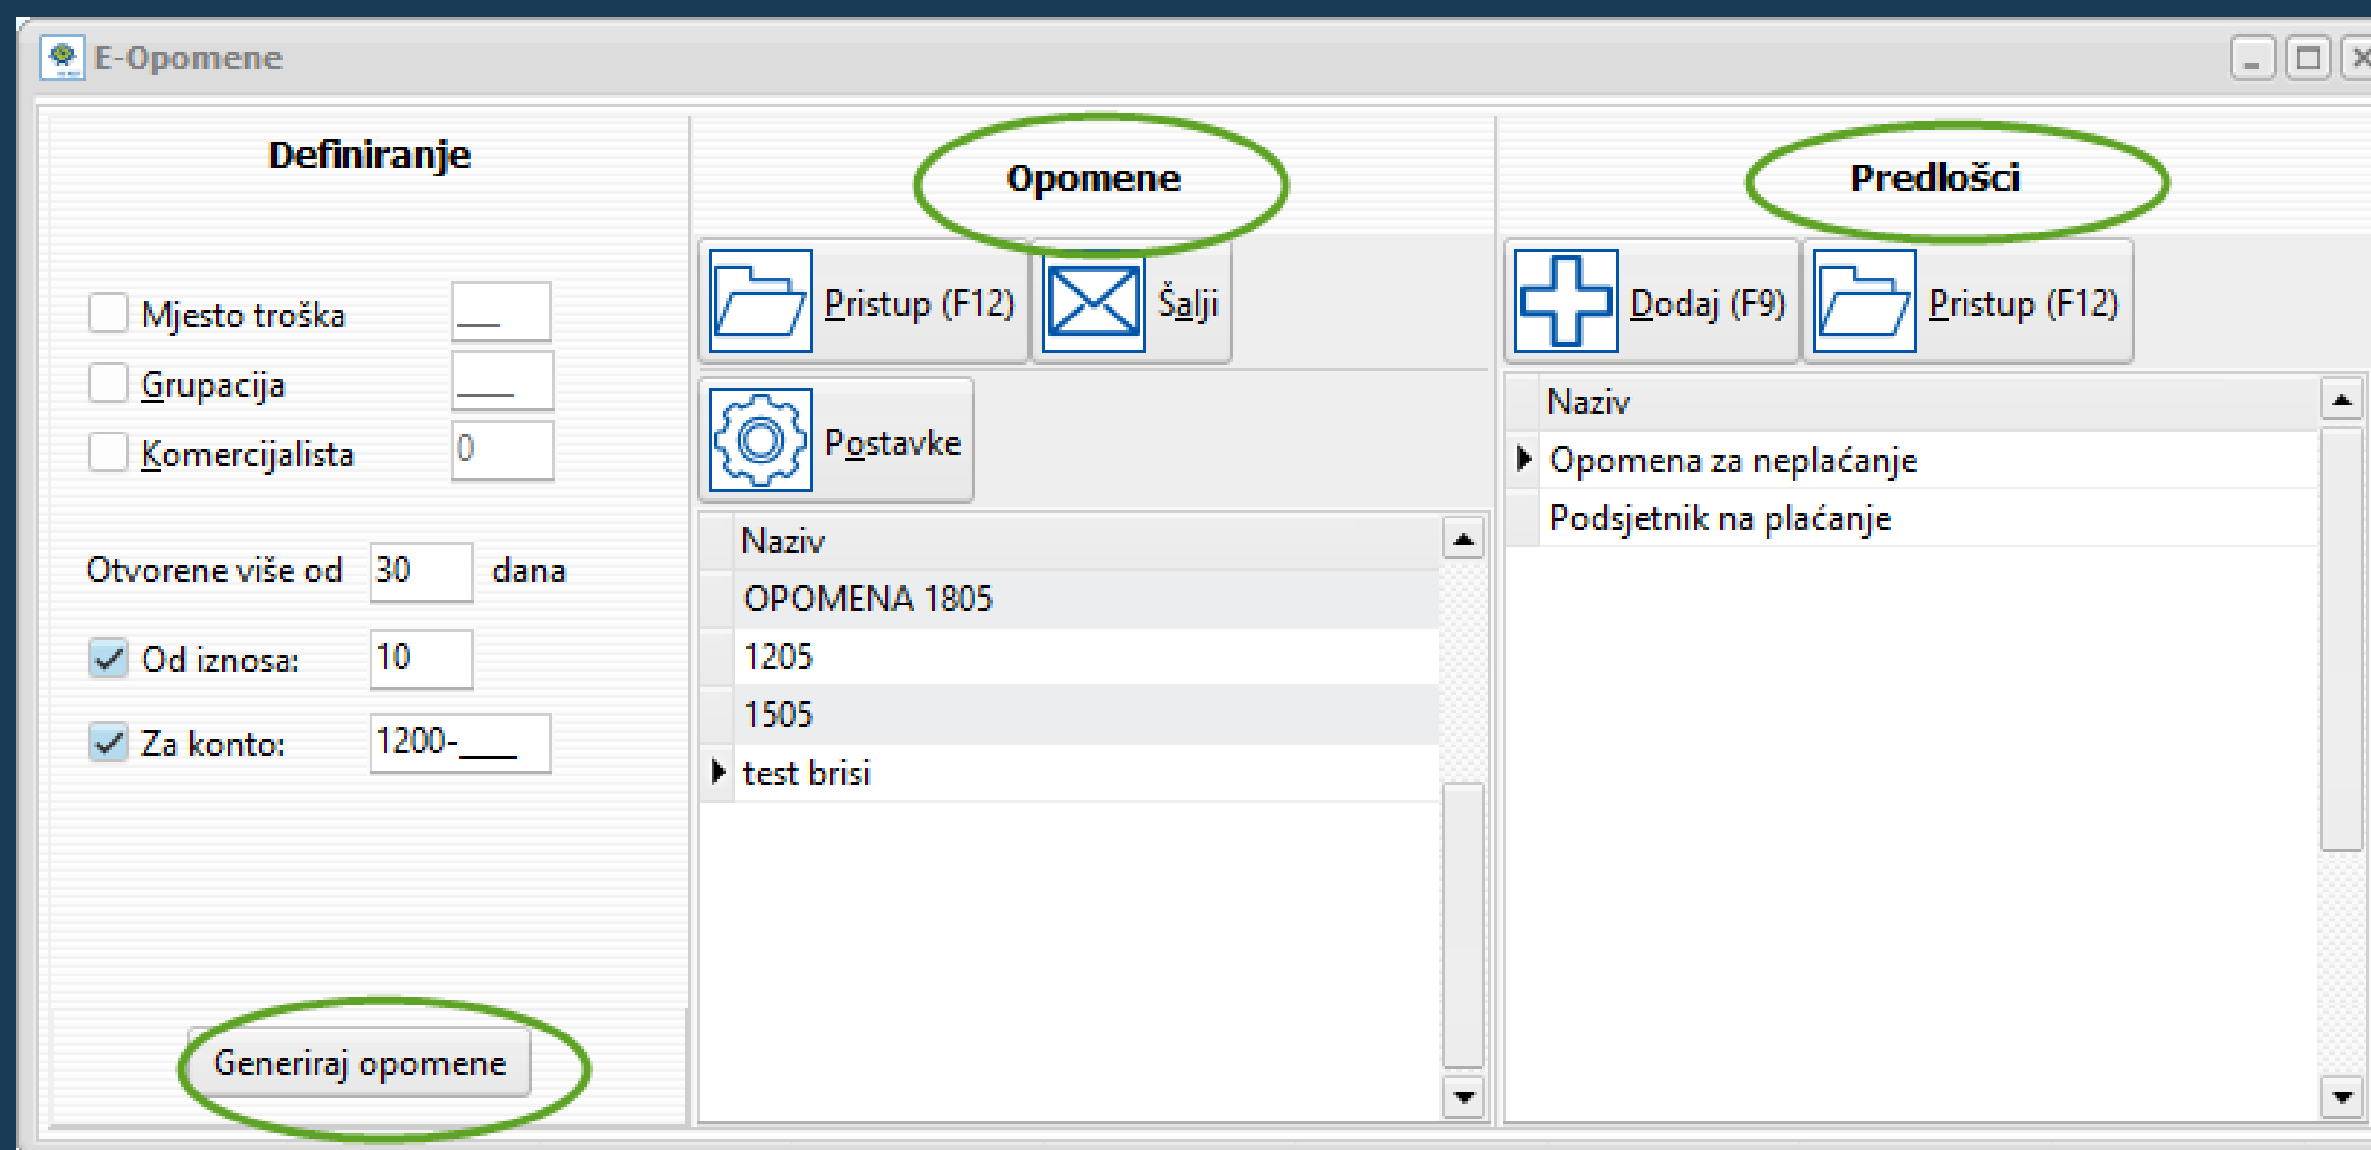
E-Opomene

Definiranje

Mjesto troška ___
Grupacija ___
Komercijalista 0

Otvorene više od 30 dana

Od iznosa: 10

Za konto: 1200-___

Generiraj opomene

Opomene

Pristup (F12)
Šalji
Postavke

| Naziv |
|---|
| OPOMENA 1805 |
| 1205 |
| 1505 |
| test brisi |

Predlošci

Dodaj (F9)
Pristup (F12)

| Naziv |
|---|
| Opomena za neplaćanje |
| Podsjetnik na plaćanje |